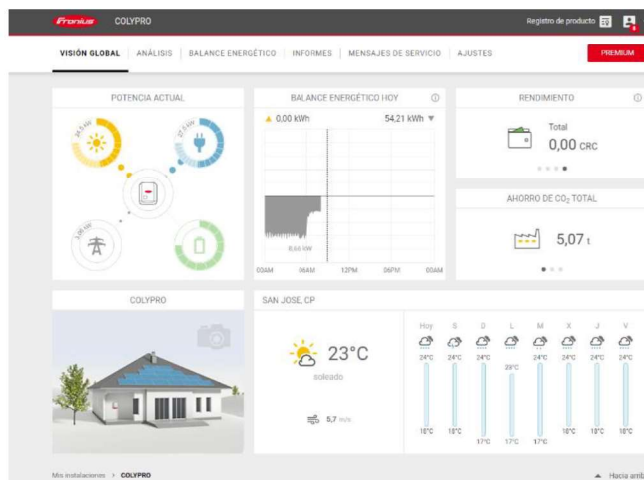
Fronius COLYPRO

Registro de producto

VISIÓN GLOBAL | ANÁLISIS | BALANCE ENERGÉTICO | INFORMES | MENSAJES DE SERVICIO | AJUSTES

PREMIUM

POTENCIA ACTUAL

BALANCE ENERGÉTICO HOY

▲ 0,00 kWh 54,21 kWh ▼

8,66 kW

00AM 06AM 12PM 06PM 00AM

RENDIMIENTO

Total
0,00 CRC

AHORRO DE $CO_2$ TOTAL

5,07 t

COLYPRO

SAN JOSE, CP

23°C
soleado

5,7 m/s

| Hoy | S | D | L | M | X | J | V |
|---|---|---|---|---|---|---|---|
| 24°C | 24°C | 24°C | 23°C | 24°C | 24°C | 24°C | 24°C |
| 16°C | 16°C | 17°C | 17°C | 17°C | 16°C | 16°C | 16°C |

Mis instalaciones > COLYPRO

▲ Hacia arrib